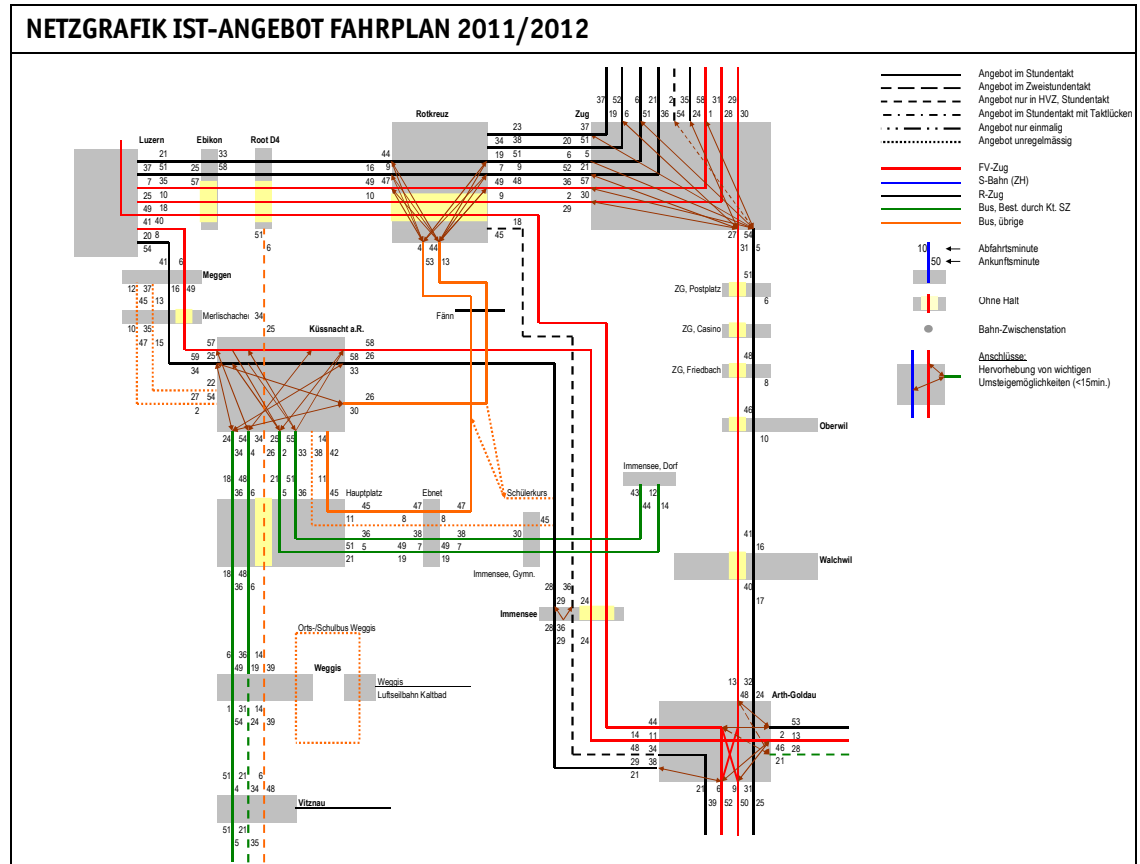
NETZGRAFIK IST-ANGEBOT FAHRPLAN 2011/2012

Angebot im Stundentakt
Angebot im Zweistundentakt
Angebot nur in HVZ, Stundentakt
Angebot im Stundentakt mit Taktlücken
Angebot nur einmalig
Angebot unregelmässig

FV-Zug
S-Bahn (ZH)
R-Zug
Bus, Best. durch Kt. SZ
Bus, übrige

10 Abfahrtsminute
50 Ankunftsminute

Ohne Halt

Bahn-Zwischenstation

Anschlüsse:
Hervorhebung von wichtigen Umsteigemöglichkeiten (<15min.)

Luzern
Ebikon
Root D4
Rotkreuz
Zug
Meggen
Merlischachen
Küssnacht a.R.
Fänn
ZG, Postplatz
ZG, Casino
ZG, Friedbach
Oberwil
Immensee, Dorf
Schülerkurs
Hauptplatz
Ebnet
Immensee, Gymn.
Walchwil
Immensee
Orts-/Schulbus Weggis
Weggis
Weggis
Luftseilbahn Kaltbad
Arth-Goldau
Vitznau

21 37 51 7 35 57 25 10 49 18 41 40 20 8 54
33 25 58 57
51 6
44 16 9 49 47 10
23 34 38 19 51 7 9 49 48 9 45 18
4 44 53 13
37 52 6 21 36 35 58 31 29 19 9 51 24 1 28 30
37 20 51 6 5 52 21 36 57 2 30 29
27 54 31 5
41 6 12 37 45 13 16 49 34 10 35 47 15
25 57 59 25 34 22 27 54 2
58 58 26 33 26 30
24 54 34 25 55 14 34 4 26 2 33 38 42
18 48 36 6 21 51 5 36 11 45
45 47 47 11 8 8 36 38 30 51 5 49 7 49 7 21 19 19 45
43 12 44 14
51 6 48 8 46 10 41 16 40 17
18 48 36 6
28 36 29 24 28 36 29 24
6 36 14 49 19 39
1 31 14 54 24 39
51 21 6 4 34 48
51 21 5 35
13 32 48 24
44 14 11 48 34 29 38 21
53 2 13 46 28 21
21 6 9 31 39 52 50 25